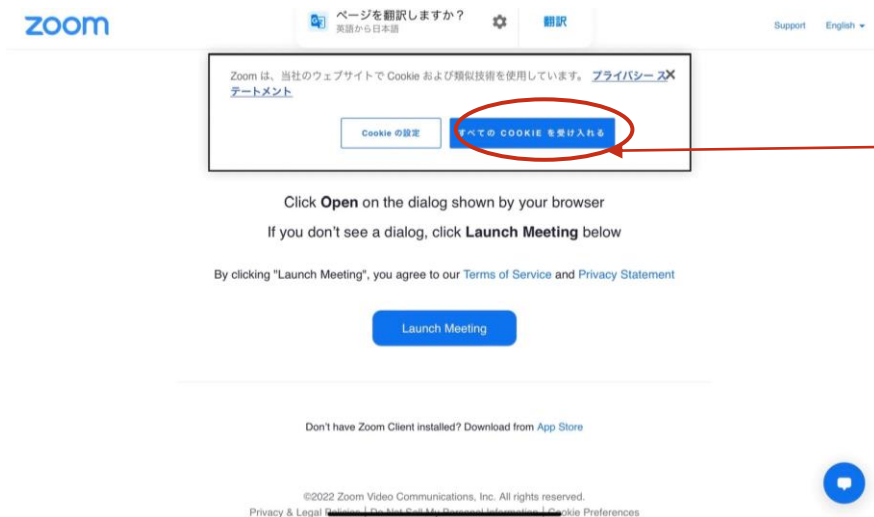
zoom

ページを翻訳しますか？
英語から日本語

翻訳

Support English

Zoom は、当社のウェブサイトで Cookie および類似技術を使用しています。プライバシーステートメント

Cookie の設定

すべての COOKIE を受け入れる

Click **Open** on the dialog shown by your browser

If you don't see a dialog, click **Launch Meeting** below

By clicking "Launch Meeting", you agree to our Terms of Service and Privacy Statement

Launch Meeting

Don't have Zoom Client installed? Download from App Store

©2022 Zoom Video Communications, Inc. All rights reserved.

Privacy & Legal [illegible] | Do Not Sell My Personal Information | Cookie Preferences